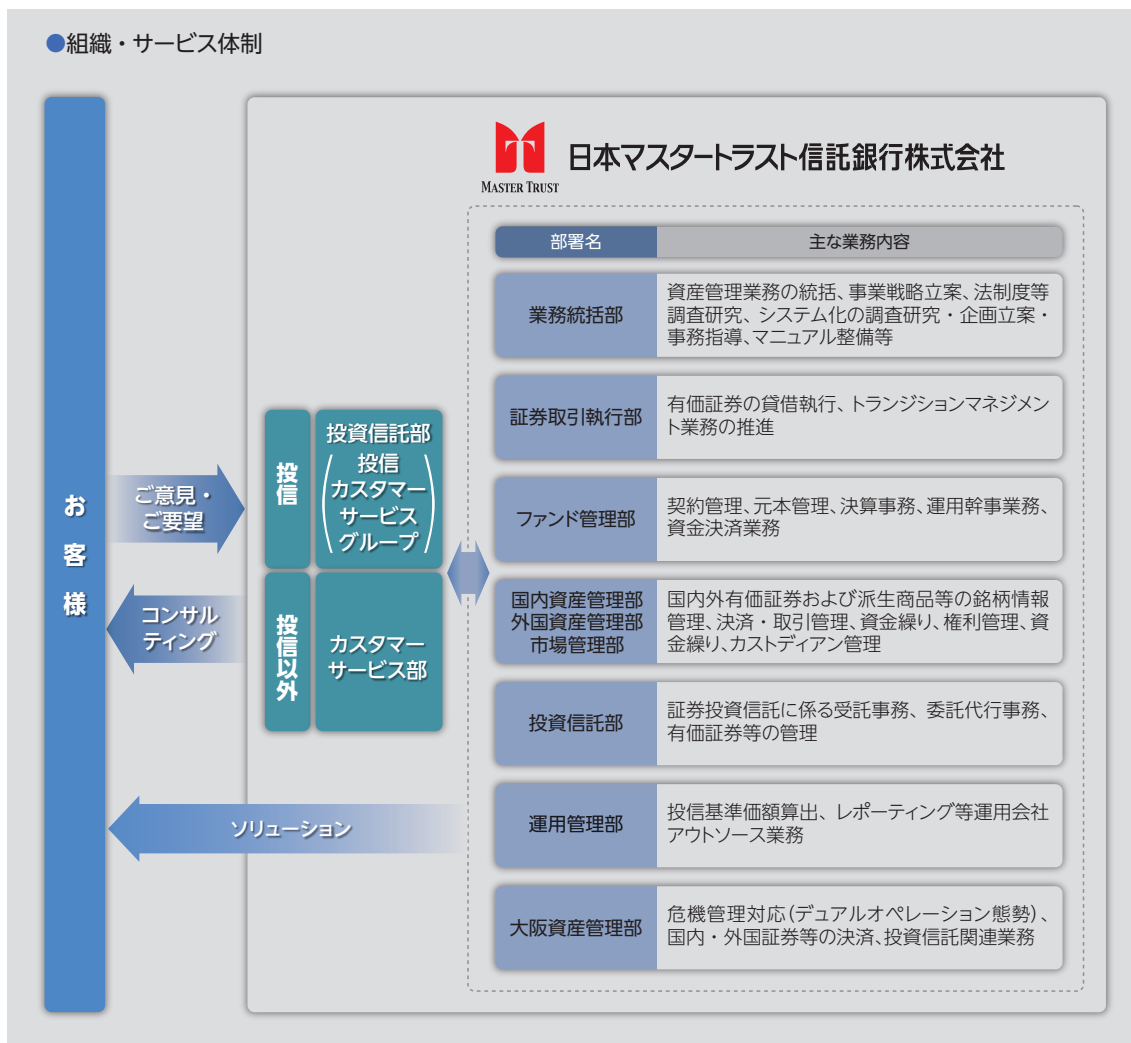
●組織・サービス体制

お客様

ご意見・ご要望

コンサルティング

ソリューション

投信

投資信託部
(投信カスタマーサービスグループ)

投信以外

カスタマーサービス部

MASTER TRUST

日本マスタートラスト信託銀行株式会社

| 部署名 | 主な業務内容 |
|---|---|
| 業務統括部 | 資産管理業務の統括、事業戦略立案、法制度等調査研究、システム化の調査研究・企画立案・事務指導、マニュアル整備等 |
| 証券取引執行部 | 有価証券の貸借執行、トランジションマネジメント業務の推進 |
| ファンド管理部 | 契約管理、元本管理、決算事務、運用幹事業務、資金決済業務 |
| 国内資産管理部 外国資産管理部 市場管理部 | 国内外有価証券および派生商品等の銘柄情報管理、決済・取引管理、資金繰り、権利管理、資金繰り、カストディアン管理 |
| 投資信託部 | 証券投資信託に係る受託事務、委託代行事務、有価証券等の管理 |
| 運用管理部 | 投信基準価額算出、レポーティング等運用会社アウトソース業務 |
| 大阪資産管理部 | 危機管理対応(デュアルオペレーション態勢)、国内・外国証券等の決済、投資信託関連業務 |